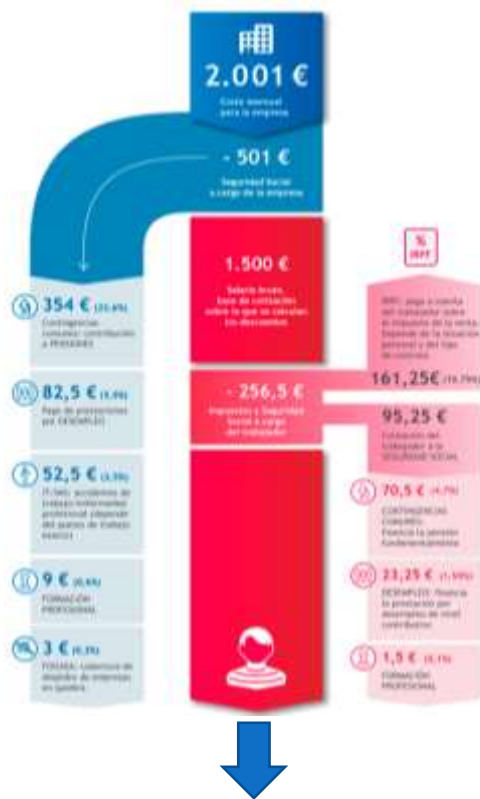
2.001 €

Coste mensual para la empresa

- 501 €

Seguridad Social a cargo de la empresa

1.500 €

Salario bruto, base de cotización sobre la que se calculan los descuentos

%
IRPF

IRPF: paga a cuenta del trabajador sobre el impuesto de la renta. Depende de la situación personal y del tipo de contrato

161,25€ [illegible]

- 256,5 €

Impuestos y Seguridad Social a cargo del trabajador

95,25 €

Cotización del trabajador a la SEGURIDAD SOCIAL

354 € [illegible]

Contingencias comunes: contribución a PENSIONES

82,5 € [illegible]

Pago de prestaciones por DESEMPLEO

52,5 € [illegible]

IT/IMS: accidentes de trabajo/enfermedad profesional (depende del puesto de trabajo exacto)

9 € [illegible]

FORMACIÓN PROFESIONAL

3 € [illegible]

FOGASA: cobertura de despidos de empresas en quiebra

70,5 € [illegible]

CONTINGENCIAS COMUNES: Financia la pensión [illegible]

23,25 € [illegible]

DESEMPLEO: financia la prestación por desempleo del nivel contributivo

1,5 € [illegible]

FORMACIÓN PROFESIONAL